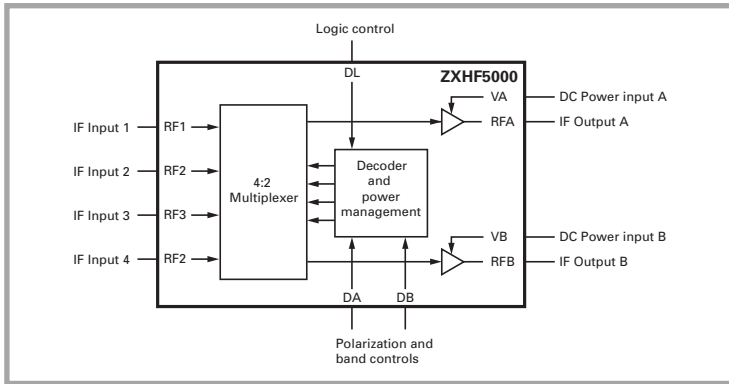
Logic control

DL

ZXHF5000

VA

DC Power input A

RFA

IF Output A

IF Input 1

RF1

IF Input 2

RF2

4:2
Multiplexer

Decoder
and
power
management

IF Input 3

RF3

IF Input 4

RF2

VB

DC Power input B

RFB

IF Output B

DA

DB

Polarization and
band controls